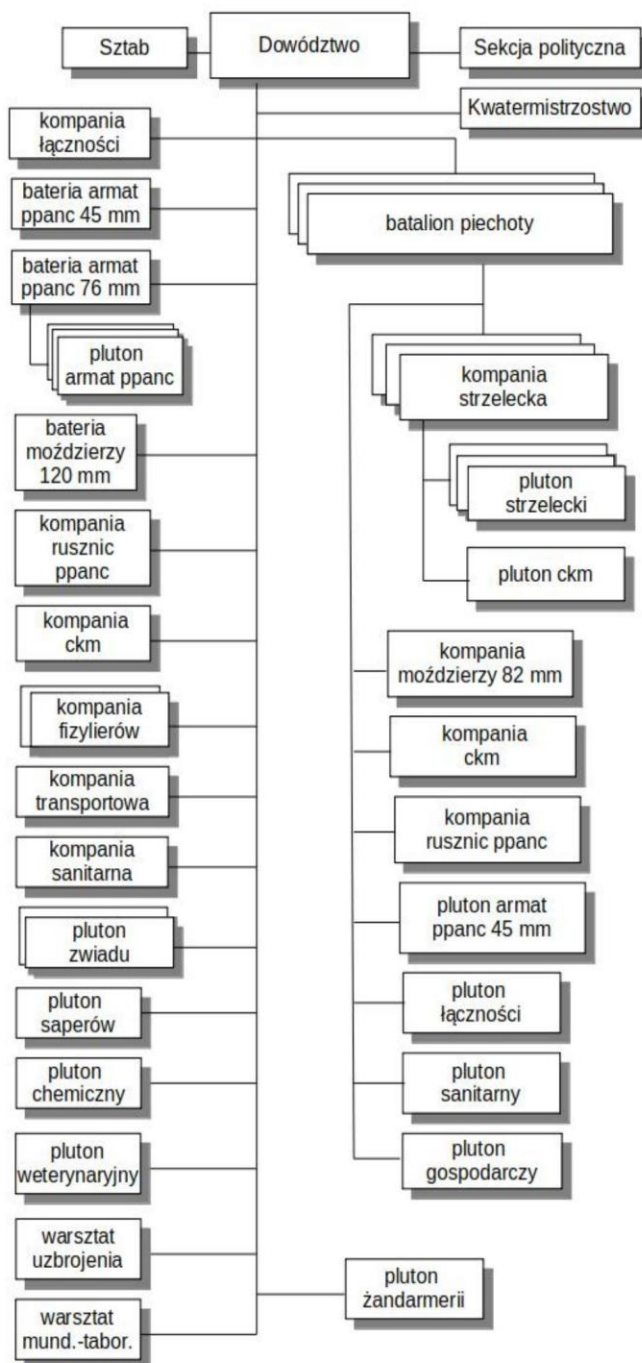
Sztab

Dowództwo

Sekcja polityczna

Kwatermistrzostwo

kompania łączności

bateria armat ppanc 45 mm

bateria armat ppanc 76 mm

pluton armat ppanc

bateria moździerzy 120 mm

kompania rusznic ppanc

kompania ckm

kompania fizylierów

kompania transportowa

kompania sanitarna

pluton zwiadu

pluton saperów

pluton chemiczny

pluton weterynaryjny

warsztat uzbrojenia

warsztat mund.-tabor.

batalion piechoty

kompania strzelecka

pluton strzelecki

pluton ckm

kompania moździerzy 82 mm

kompania ckm

kompania rusznic ppanc

pluton armat ppanc 45 mm

pluton łączności

pluton sanitarny

pluton gospodarczy

pluton żandarmerii